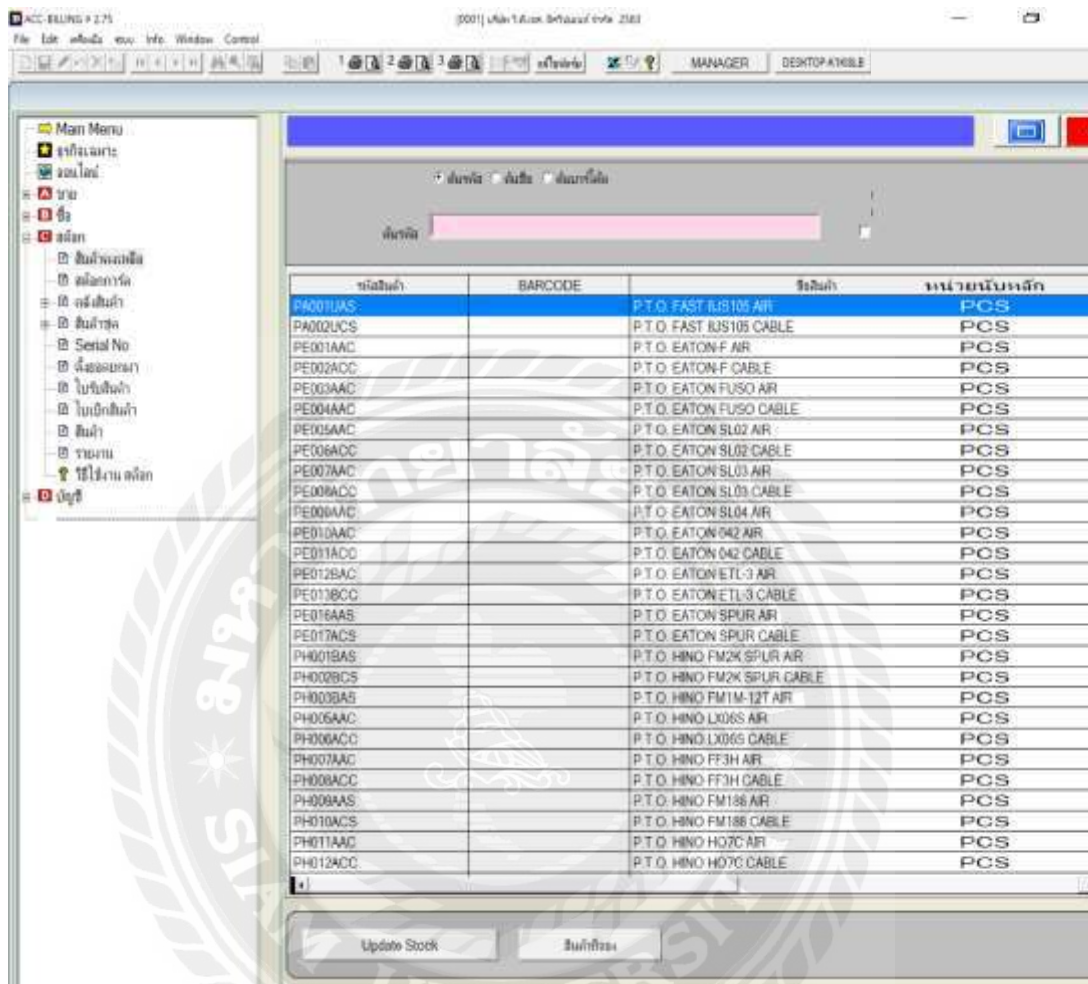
ACC-BILLING # 2.75

[0001] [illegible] 2563

File Edit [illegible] Info Window Control

MANAGER DESKTOP A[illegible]

Main Menu
ธุรกิจเฉพาะ
ออนไลน์
ขาย
ซื้อ
สต็อก
สินค้าคงเหลือ
สต็อกการ์ด
กลุ่มสินค้า
สินค้าชุด
Serial No
ตั้งสต็อกยกมา
ใบรับสินค้า
ใบเบิกสินค้า
สินค้า
รายงาน
ใช้โปรแกรม สต็อก
บัญชี

ค้นรหัส ค้นชื่อ ค้นบาร์โค้ด

ค้นรหัส

| รหัสสินค้า | BARCODE | ชื่อสินค้า | หน่วยนับหลัก |
|---|---|---|---|
| PA001UAS | | P.T.O. FAST 8JS105 AIR | PCS |
| PA002UCS | | P.T.O. FAST 8JS105 CABLE | PCS |
| PE001AAC | | P.T.O. EATON-F AIR | PCS |
| PE002ACC | | P.T.O. EATON-F CABLE | PCS |
| PE003AAC | | P.T.O. EATON FUSO AIR | PCS |
| PE004AAC | | P.T.O. EATON FUSO CABLE | PCS |
| PE005AAC | | P.T.O. EATON SL02 AIR | PCS |
| PE006ACC | | P.T.O. EATON SL02 CABLE | PCS |
| PE007AAC | | P.T.O. EATON SL03 AIR | PCS |
| PE008ACC | | P.T.O. EATON SL03 CABLE | PCS |
| PE009AAC | | P.T.O. EATON SL04 AIR | PCS |
| PE010AAC | | P.T.O. EATON 042 AIR | PCS |
| PE011ACC | | P.T.O. EATON 042 CABLE | PCS |
| PE012BAC | | P.T.O. EATON ETL-3 AIR | PCS |
| PE013BCC | | P.T.O. EATON ETL-3 CABLE | PCS |
| PE016AAS | | P.T.O. EATON SPUR AIR | PCS |
| PE017ACS | | P.T.O. EATON SPUR CABLE | PCS |
| PH001BAS | | P.T.O. HINO FM2K SPUR AIR | PCS |
| PH002BCS | | P.T.O. HINO FM2K SPUR CABLE | PCS |
| PH003BAS | | P.T.O. HINO FM1M-12T AIR | PCS |
| PH005AAC | | P.T.O. HINO LX06S AIR | PCS |
| PH006ACC | | P.T.O. HINO LX06S CABLE | PCS |
| PH007AAC | | P.T.O. HINO FF3H AIR | PCS |
| PH008ACC | | P.T.O. HINO FF3H CABLE | PCS |
| PH009AAS | | P.T.O. HINO FM186 AIR | PCS |
| PH010ACS | | P.T.O. HINO FM186 CABLE | PCS |
| PH011AAC | | P.T.O. HINO HO7C AIR | PCS |
| PH012ACC | | P.T.O. HINO HO7C CABLE | PCS |

Update Stock
สินค้าที่รอง